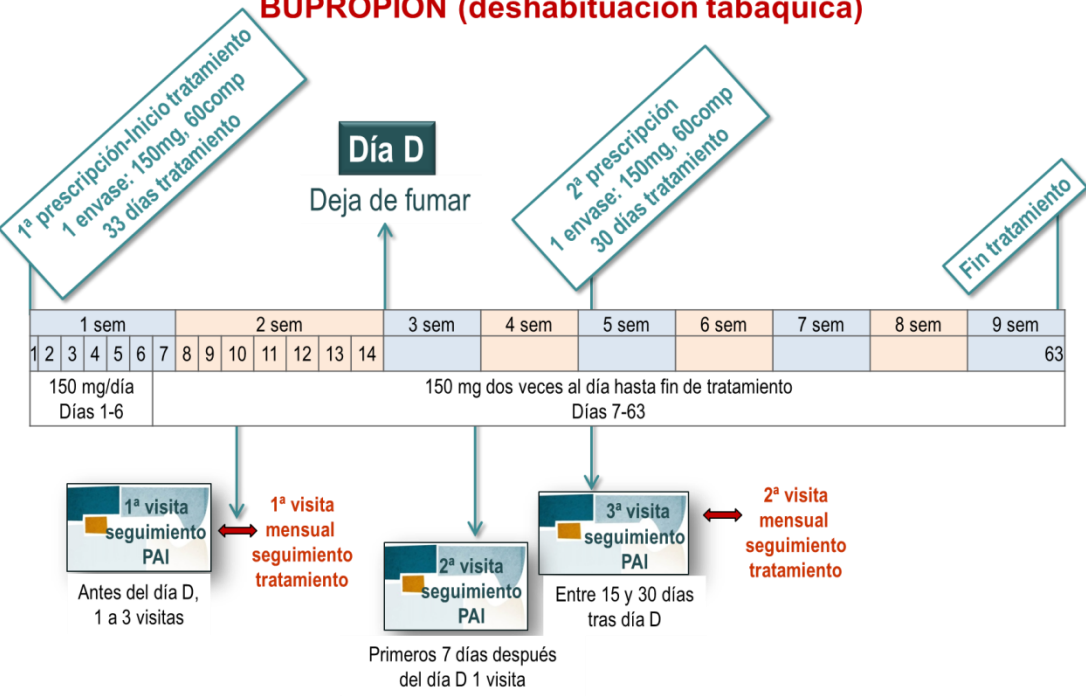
BUPROPION (deshabituación tabáquica)

1ª prescripción-Inicio tratamiento
1 envase: 150mg, 60comp
33 días tratamiento

Día D
Deja de fumar

2ª prescripción
1 envase: 150mg, 60comp
30 días tratamiento

Fin tratamiento

| 1 sem | | | | | | | 2 sem | | | | | | | 3 sem | 4 sem | 5 sem | 6 sem | 7 sem | 8 sem | 9 sem |
|---|---|---|---|---|---|---|---|---|---|---|---|---|---|---|---|---|---|---|---|---|
| 1 | 2 | 3 | 4 | 5 | 6 | 7 | 8 | 9 | 10 | 11 | 12 | 13 | 14 | | | | | | | 63 |

150 mg/día
Días 1-6

150 mg dos veces al día hasta fin de tratamiento
Días 7-63

1ª visita seguimiento PAI
Antes del día D, 1 a 3 visitas

1ª visita mensual seguimiento tratamiento

2ª visita seguimiento PAI
Primeros 7 días después del día D 1 visita

3ª visita seguimiento PAI
Entre 15 y 30 días tras día D

2ª visita mensual seguimiento tratamiento